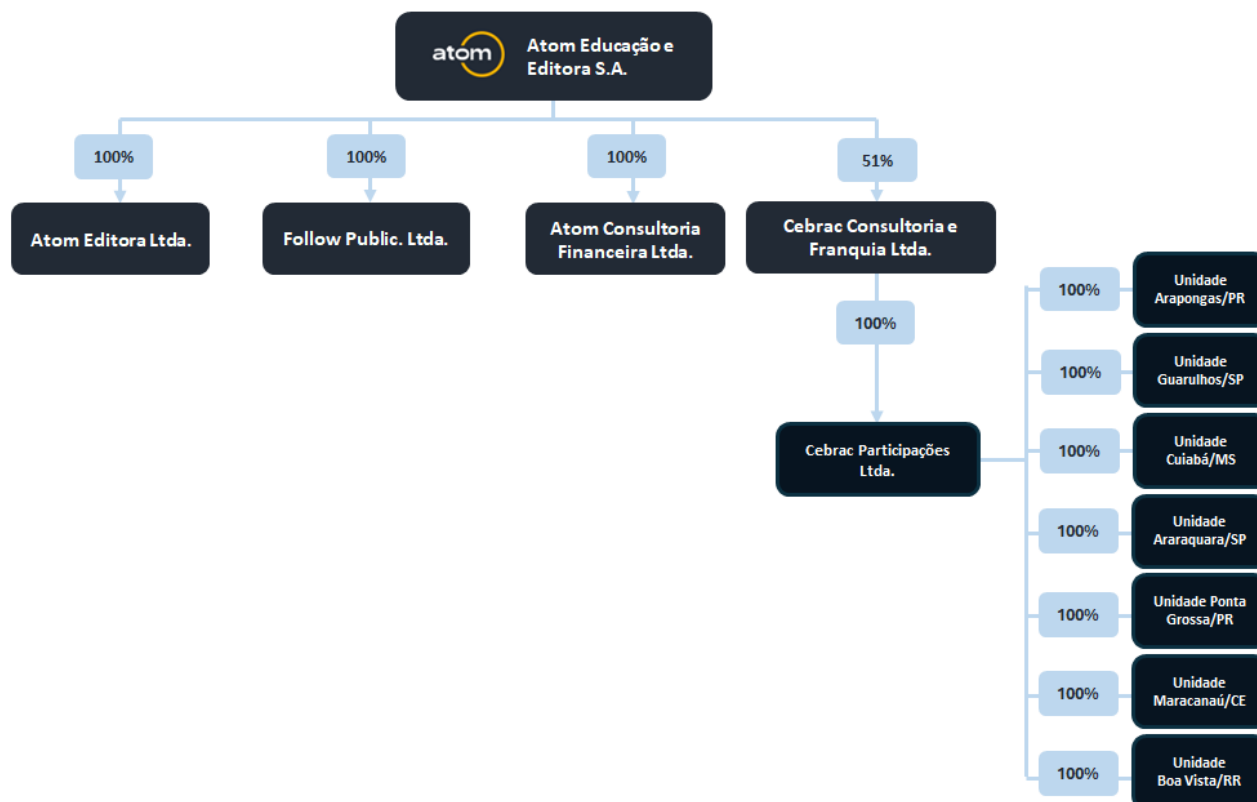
atom

Atom Educação e Editora S.A.

100%

Atom Editora Ltda.

100%

Follow Public. Ltda.

100%

Atom Consultoria Financeira Ltda.

51%

Cebrac Consultoria e Franquia Ltda.

100%

Cebrac Participações Ltda.

100%

Unidade Arapongas/PR

100%

Unidade Guarulhos/SP

100%

Unidade Cuiabá/MS

100%

Unidade Araraquara/SP

100%

Unidade Ponta Grossa/PR

100%

Unidade Maracanaú/CE

100%

Unidade Boa Vista/RR